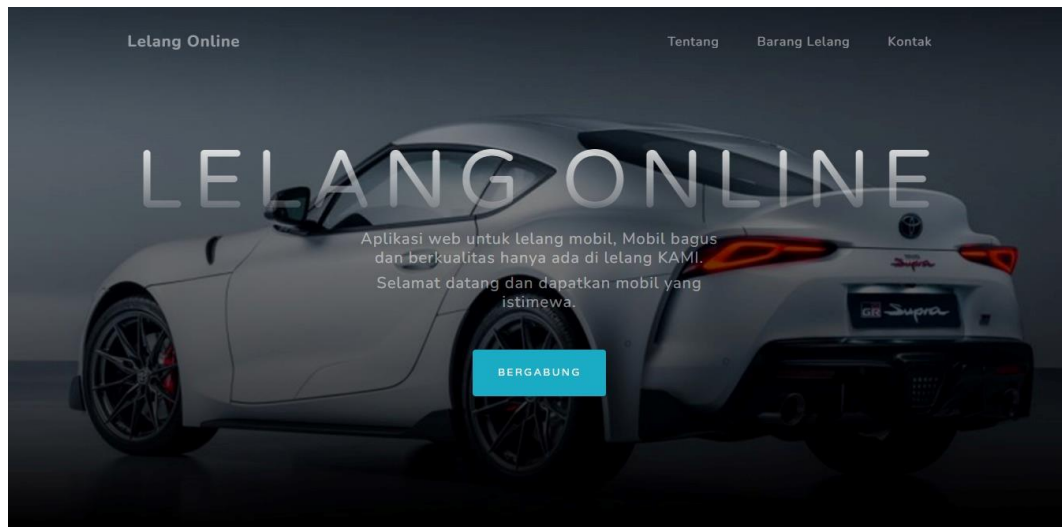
Lelang Online

Tentang Barang Lelang Kontak

LELANG ONLINE

Aplikasi web untuk lelang mobil, Mobil bagus dan berkualitas hanya ada di lelang KAMI.

Selamat datang dan dapatkan mobil yang istimewa.

BERGABUNG

GR Supra